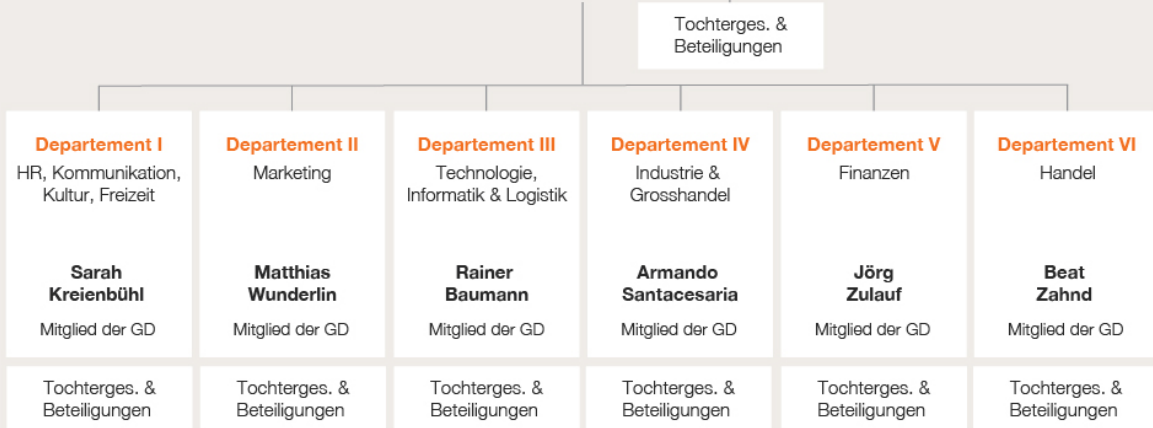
Tochterges. & Beteiligungen

Departement I
HR, Kommunikation, Kultur, Freizeit

Sarah Kreienbühl
Mitglied der GD

Tochterges. & Beteiligungen

Departement II
Marketing

Matthias Wunderlin
Mitglied der GD

Tochterges. & Beteiligungen

Departement III
Technologie, Informatik & Logistik

Rainer Baumann
Mitglied der GD

Tochterges. & Beteiligungen

Departement IV
Industrie & Grosshandel

Armando Santacesaria
Mitglied der GD

Tochterges. & Beteiligungen

Departement V
Finanzen

Jörg Zulauf
Mitglied der GD

Tochterges. & Beteiligungen

Departement VI
Handel

Beat Zahnd
Mitglied der GD

Tochterges. & Beteiligungen